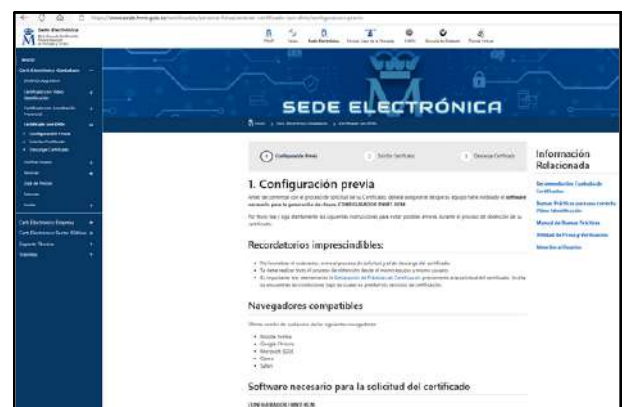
SEDE ELECTRÓNICA

Configuración Previa
Solicitar Certificado
Descargar Certificado

1. Configuración previa

Recordatorios imprescindibles:

Navegadores compatibles

Software necesario para la solicitud del certificado

Información Relacionada